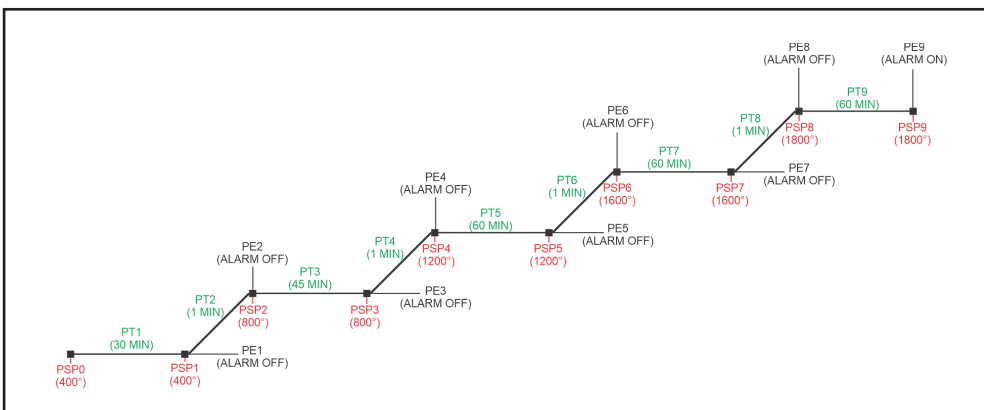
PE8
(ALARM OFF)

PE9
(ALARM ON)

PT9
(60 MIN)

PT8
(1 MIN)

PSP8
(1800°)

PSP9
(1800°)

PE6
(ALARM OFF)

PT7
(60 MIN)

PE7
(ALARM OFF)

PT6
(1 MIN)

PSP6
(1600°)

PSP7
(1600°)

PE4
(ALARM OFF)

PT5
(60 MIN)

PE5
(ALARM OFF)

PT4
(1 MIN)

PSP4
(1200°)

PSP5
(1200°)

PE2
(ALARM OFF)

PT3
(45 MIN)

PE3
(ALARM OFF)

PT2
(1 MIN)

PSP2
(800°)

PSP3
(800°)

PT1
(30 MIN)

PE1
(ALARM OFF)

PSP0
(400°)

PSP1
(400°)